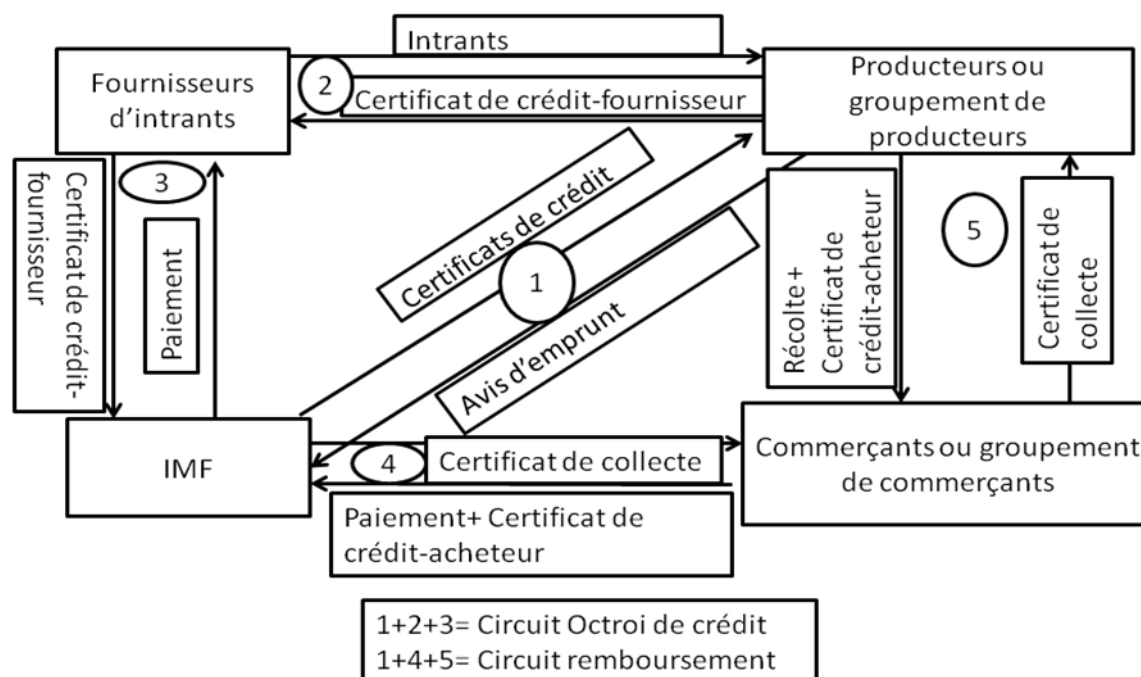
Intrants

Fournisseurs d'intrants

2

Certificat de crédit-fournisseur

Producteurs ou groupement de producteurs

3

Certificat de crédit-fournisseur

Paiement

Certificats de crédit

1

Avis d'emprunt

Récolte + Certificat de crédit-acheteur

5

Certificat de collecte

IMF

4

Certificat de collecte

Commerçants ou groupement de commerçants

Paiement+ Certificat de crédit-acheteur

1+2+3= Circuit Octroi de crédit
1+4+5= Circuit remboursement